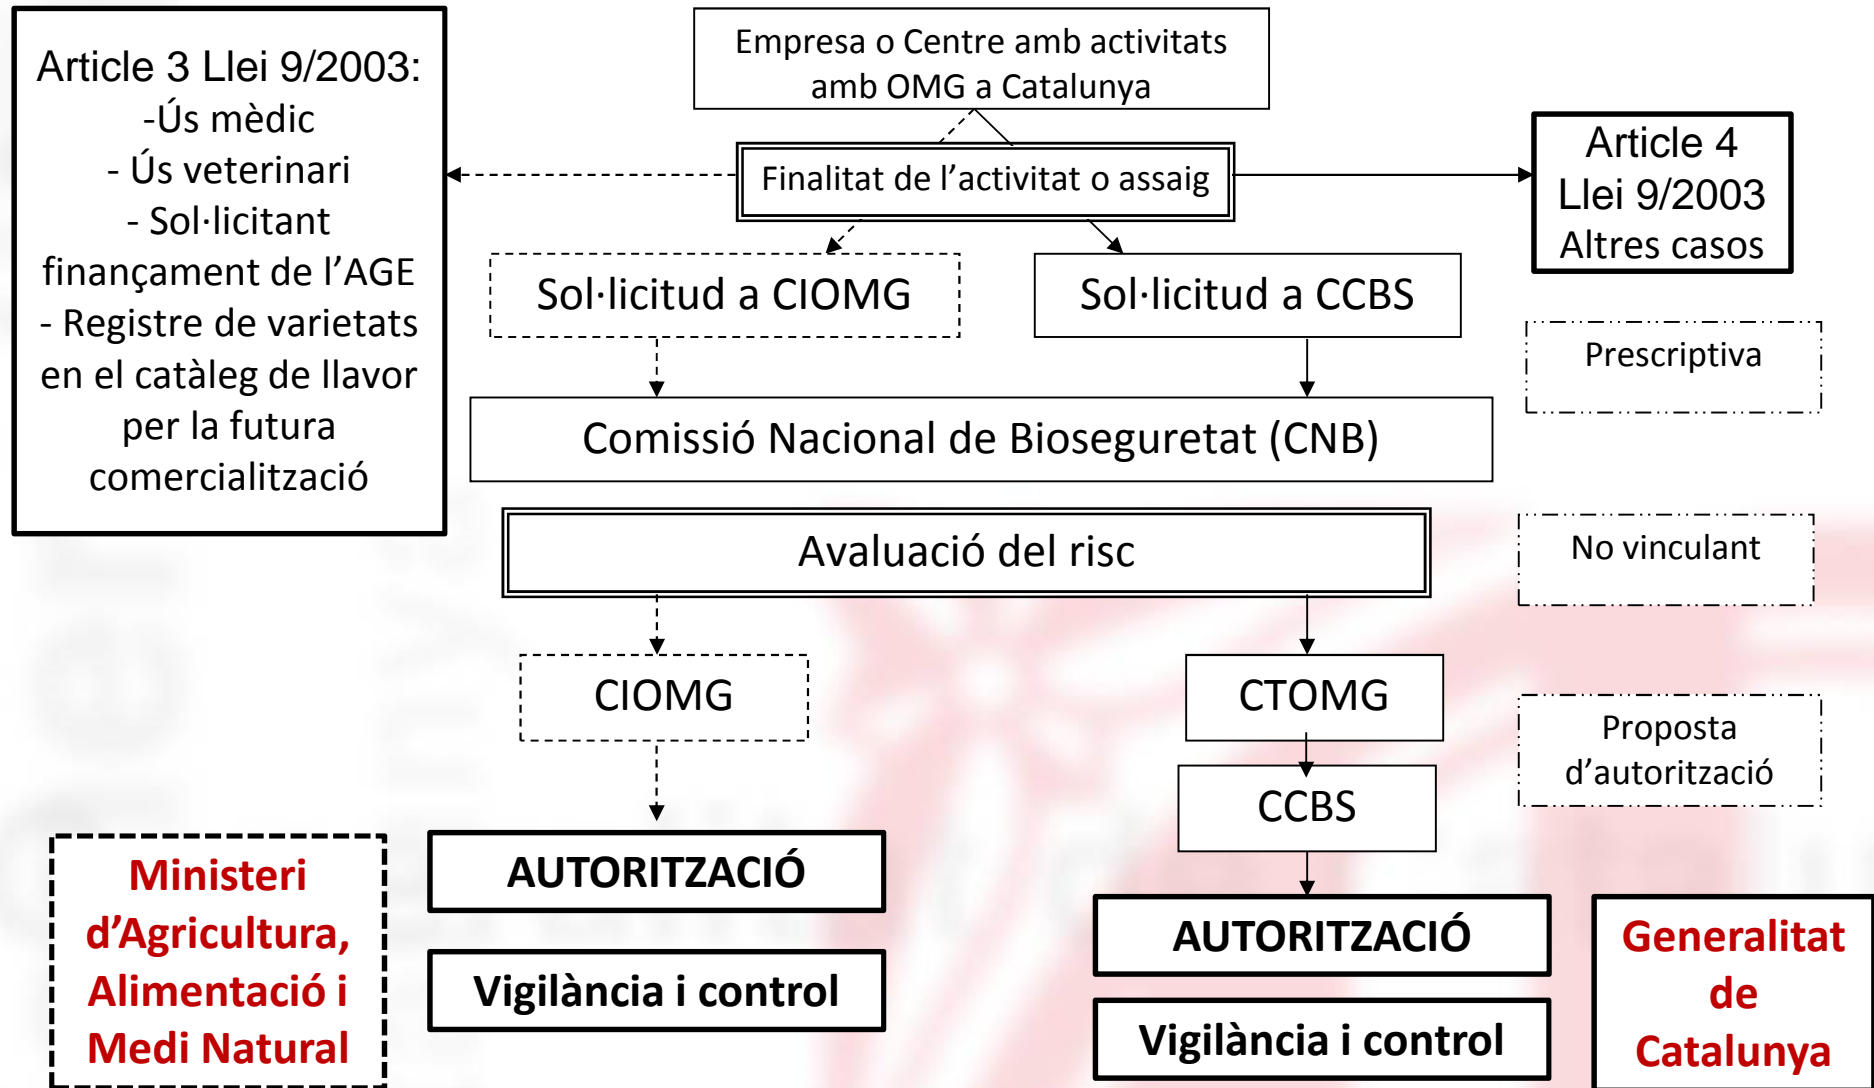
Article 3 Llei 9/2003:
-Ús mèdic
- Ús veterinari
- Sol·licitant finançament de l'AGE
- Registre de varietats en el catàleg de llavor per la futura comercialització

Empresa o Centre amb activitats amb OMG a Catalunya

Finalitat de l'activitat o assaig

Article 4
Llei 9/2003
Altres casos

Sol·licitud a CIOMG

Sol·licitud a CCBS

Prescriptiva

Comissió Nacional de Bioseguretat (CNB)

Avaluació del risc

No vinculant

CIOMG

CTOMG

Proposta d'autorització

CCBS

Ministeri d'Agricultura, Alimentació i Medi Natural

AUTORITZACIÓ

Vigilància i control

AUTORITZACIÓ

Vigilància i control

Generalitat de Catalunya